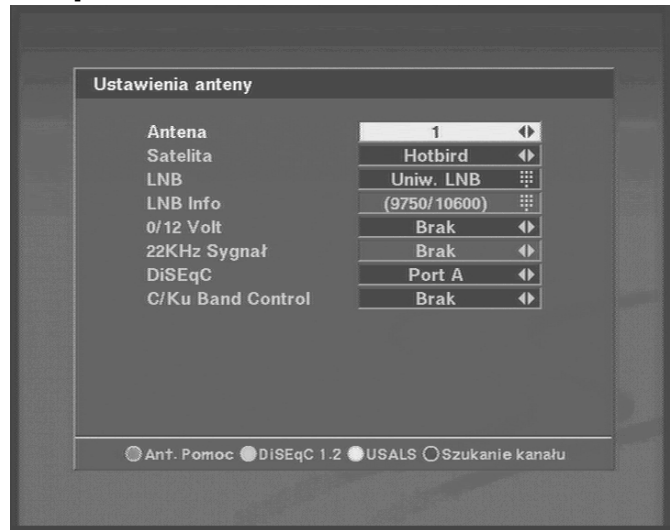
Ustawienia anteny

| | |
|---|---|
| Antena | 1 |
| Satelita | Hotbird |
| LNB | Uniw. LNB |
| LNB Info | (9750/10600) |
| 0/12 Volt | Brak |
| 22KHz Sygnał | Brak |
| DiSEqC | Port A |
| C/Ku Band Control | Brak |

Ant. Pomoc DiSEqC 1.2 USALS Szukanie kanału